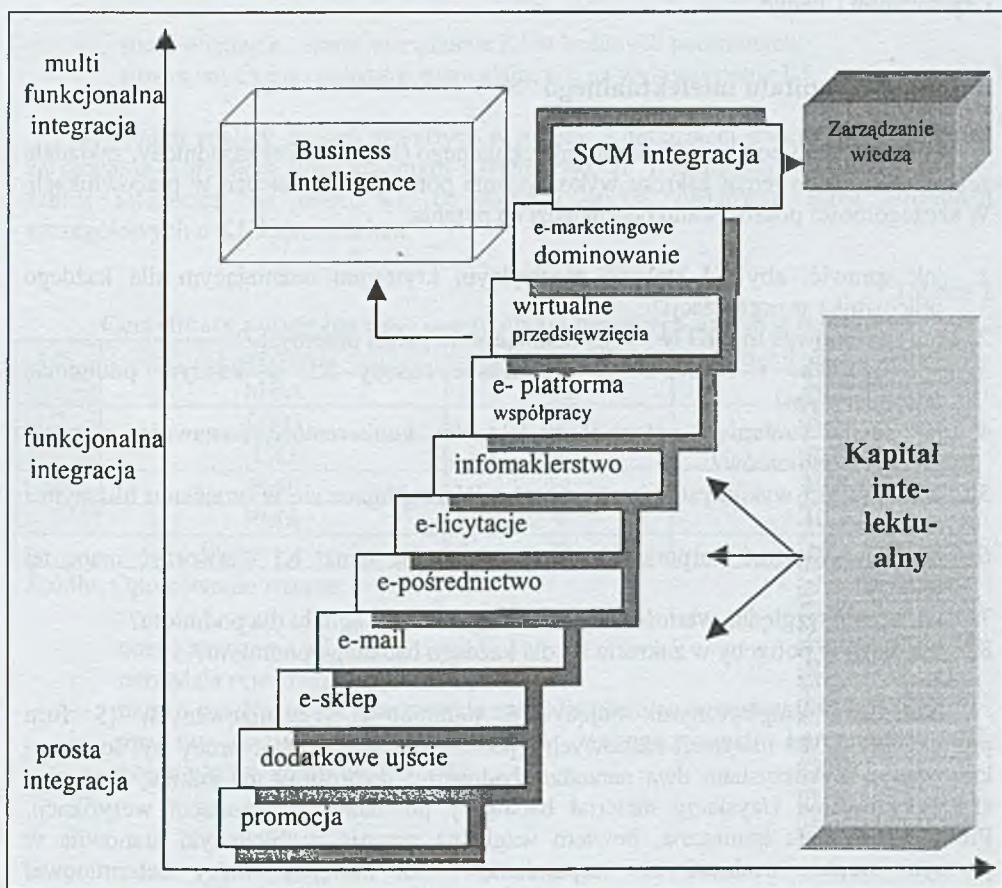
multi funkcjonalna integracja

Business Intelligence

SCM integracja

Zarządzanie wiedzą

e-marketingowe dominowanie

wirtualne przedsięwzięcia

e- platforma współpracy

funkcjonalna integracja

infomaklerstwo

Kapitał intelektualny

e-licytacje

e-pośrednictwo

e-mail

e-sklep

prosta integracja

dodatkowe ujście

promocja